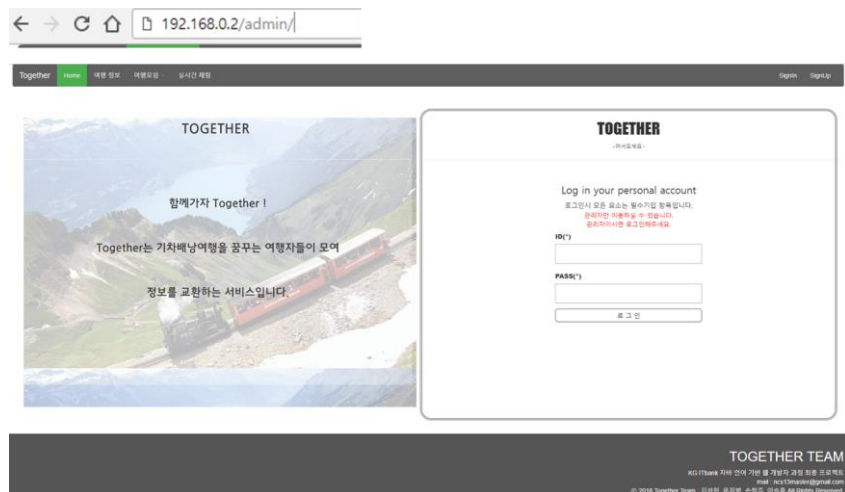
192.168.0.2/admin/

Together Home 여행 정보 여행모임 실시간 채팅 Signin SignUp

TOGETHER

함께가자 Together !

Together는 기차배낭여행을 꿈꾸는 여행자들이 모여

정보를 교환하는 서비스입니다.

TOGETHER

- 어서오세요 -

Log in your personal account

로그인시 모든 요소는 필수기입 항목입니다.

관리자만 이용하실 수 있습니다.

관리자이시면 로그인해주세요.

ID(*)

PASS(*)

로 그 인

TOGETHER TEAM

KG ITbank 자바 언어 기반 웹 개발자 과정 최종 프로젝트

mail : ncs13master@gmail.com

© 2016 Together Team. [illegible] All Rights Reserved